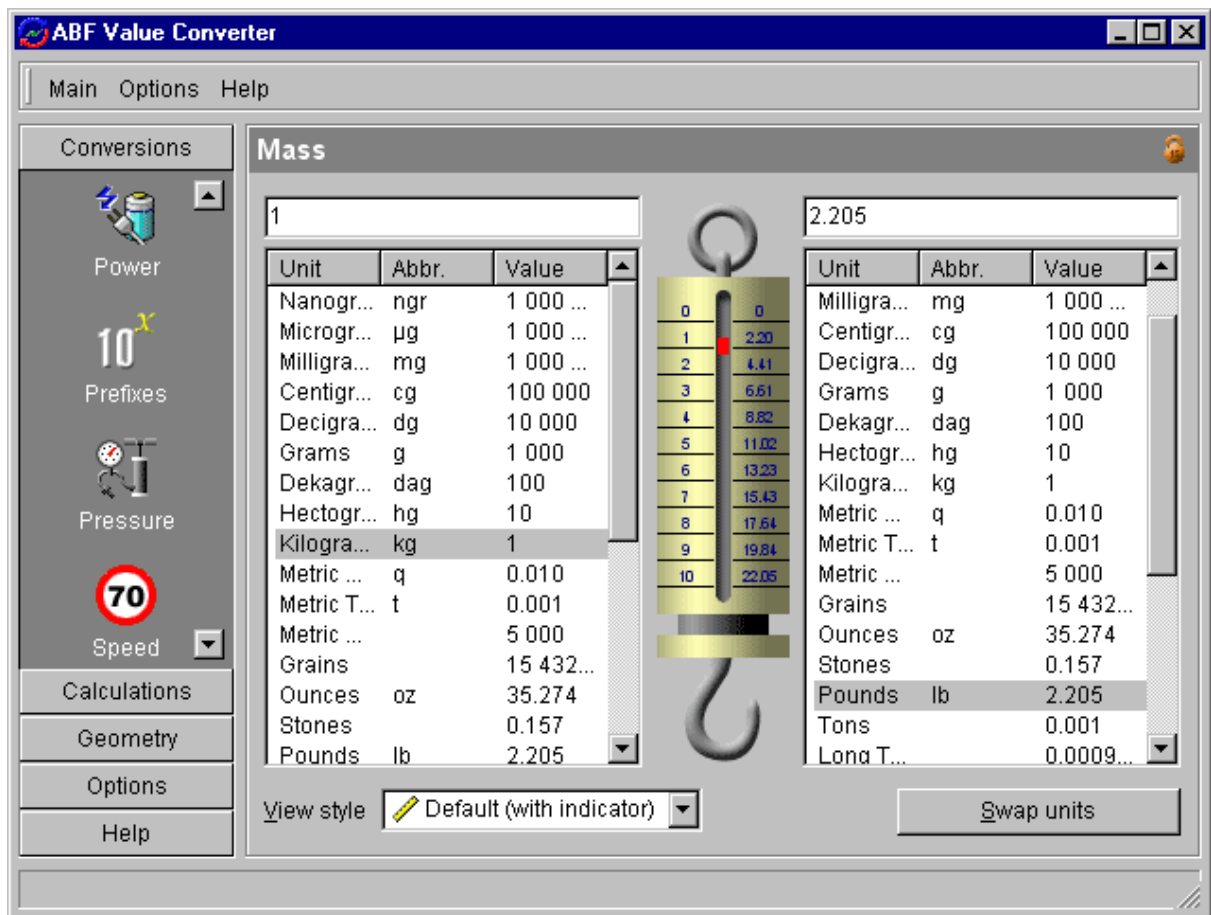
ABF Value Converter

Main Options Help

Conversions

Power

$10^x$

Prefixes

Pressure

70

Speed

Calculations

Geometry

Options

Help

Mass

1

| Unit | Abbr. | Value |
|---|---|---|
| Nanogr... | ngr | 1 000 ... |
| Microgr... | µg | 1 000 ... |
| Milligra... | mg | 1 000 ... |
| Centigr... | cg | 100 000 |
| Decigra... | dg | 10 000 |
| Grams | g | 1 000 |
| Dekagr... | dag | 100 |
| Hectogr... | hg | 10 |
| Kilogra... | kg | 1 |
| Metric ... | q | 0.010 |
| Metric T... | t | 0.001 |
| Metric ... | | 5 000 |
| Grains | | 15 432... |
| Ounces | oz | 35.274 |
| Stones | | 0.157 |
| Pounds | lb | 2.205 |

| | |
|---|---|
| 0 | 0 |
| 1 | 2.20 |
| 2 | 4.41 |
| 3 | 6.61 |
| 4 | 8.82 |
| 5 | 11.02 |
| 6 | 13.23 |
| 7 | 15.43 |
| 8 | 17.64 |
| 9 | 19.84 |
| 10 | 22.05 |

2.205

| Unit | Abbr. | Value |
|---|---|---|
| Milligra... | mg | 1 000 ... |
| Centigr... | cg | 100 000 |
| Decigra... | dg | 10 000 |
| Grams | g | 1 000 |
| Dekagr... | dag | 100 |
| Hectogr... | hg | 10 |
| Kilogra... | kg | 1 |
| Metric ... | q | 0.010 |
| Metric T... | t | 0.001 |
| Metric ... | | 5 000 |
| Grains | | 15 432... |
| Ounces | oz | 35.274 |
| Stones | | 0.157 |
| Pounds | lb | 2.205 |
| Tons | | 0.001 |
| Long T... | | 0.0009... |

View style Default (with indicator)

Swap units